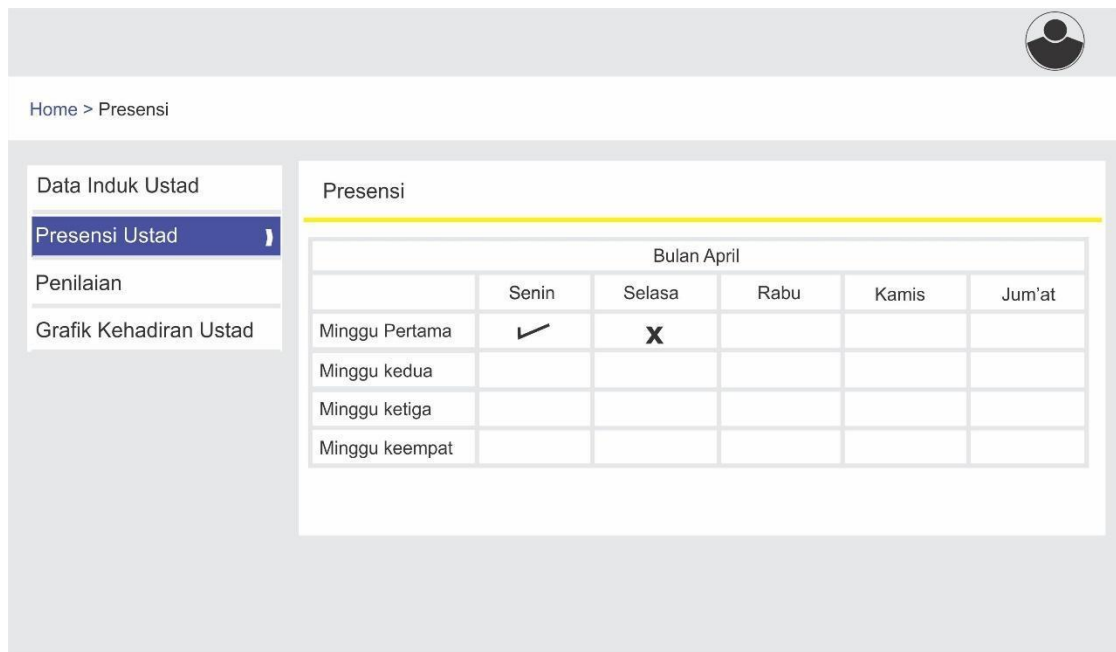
Home > Presensi

Data Induk Ustad
Presensi Ustad
Penilaian
Grafik Kehadiran Ustad

Presensi

| Bulan April | | | | | |
|---|---|---|---|---|---|
| | Senin | Selasa | Rabu | Kamis | Jum'at |
| Minggu Pertama | ✓ | X | | | |
| Minggu kedua | | | | | |
| Minggu ketiga | | | | | |
| Minggu keempat | | | | | |